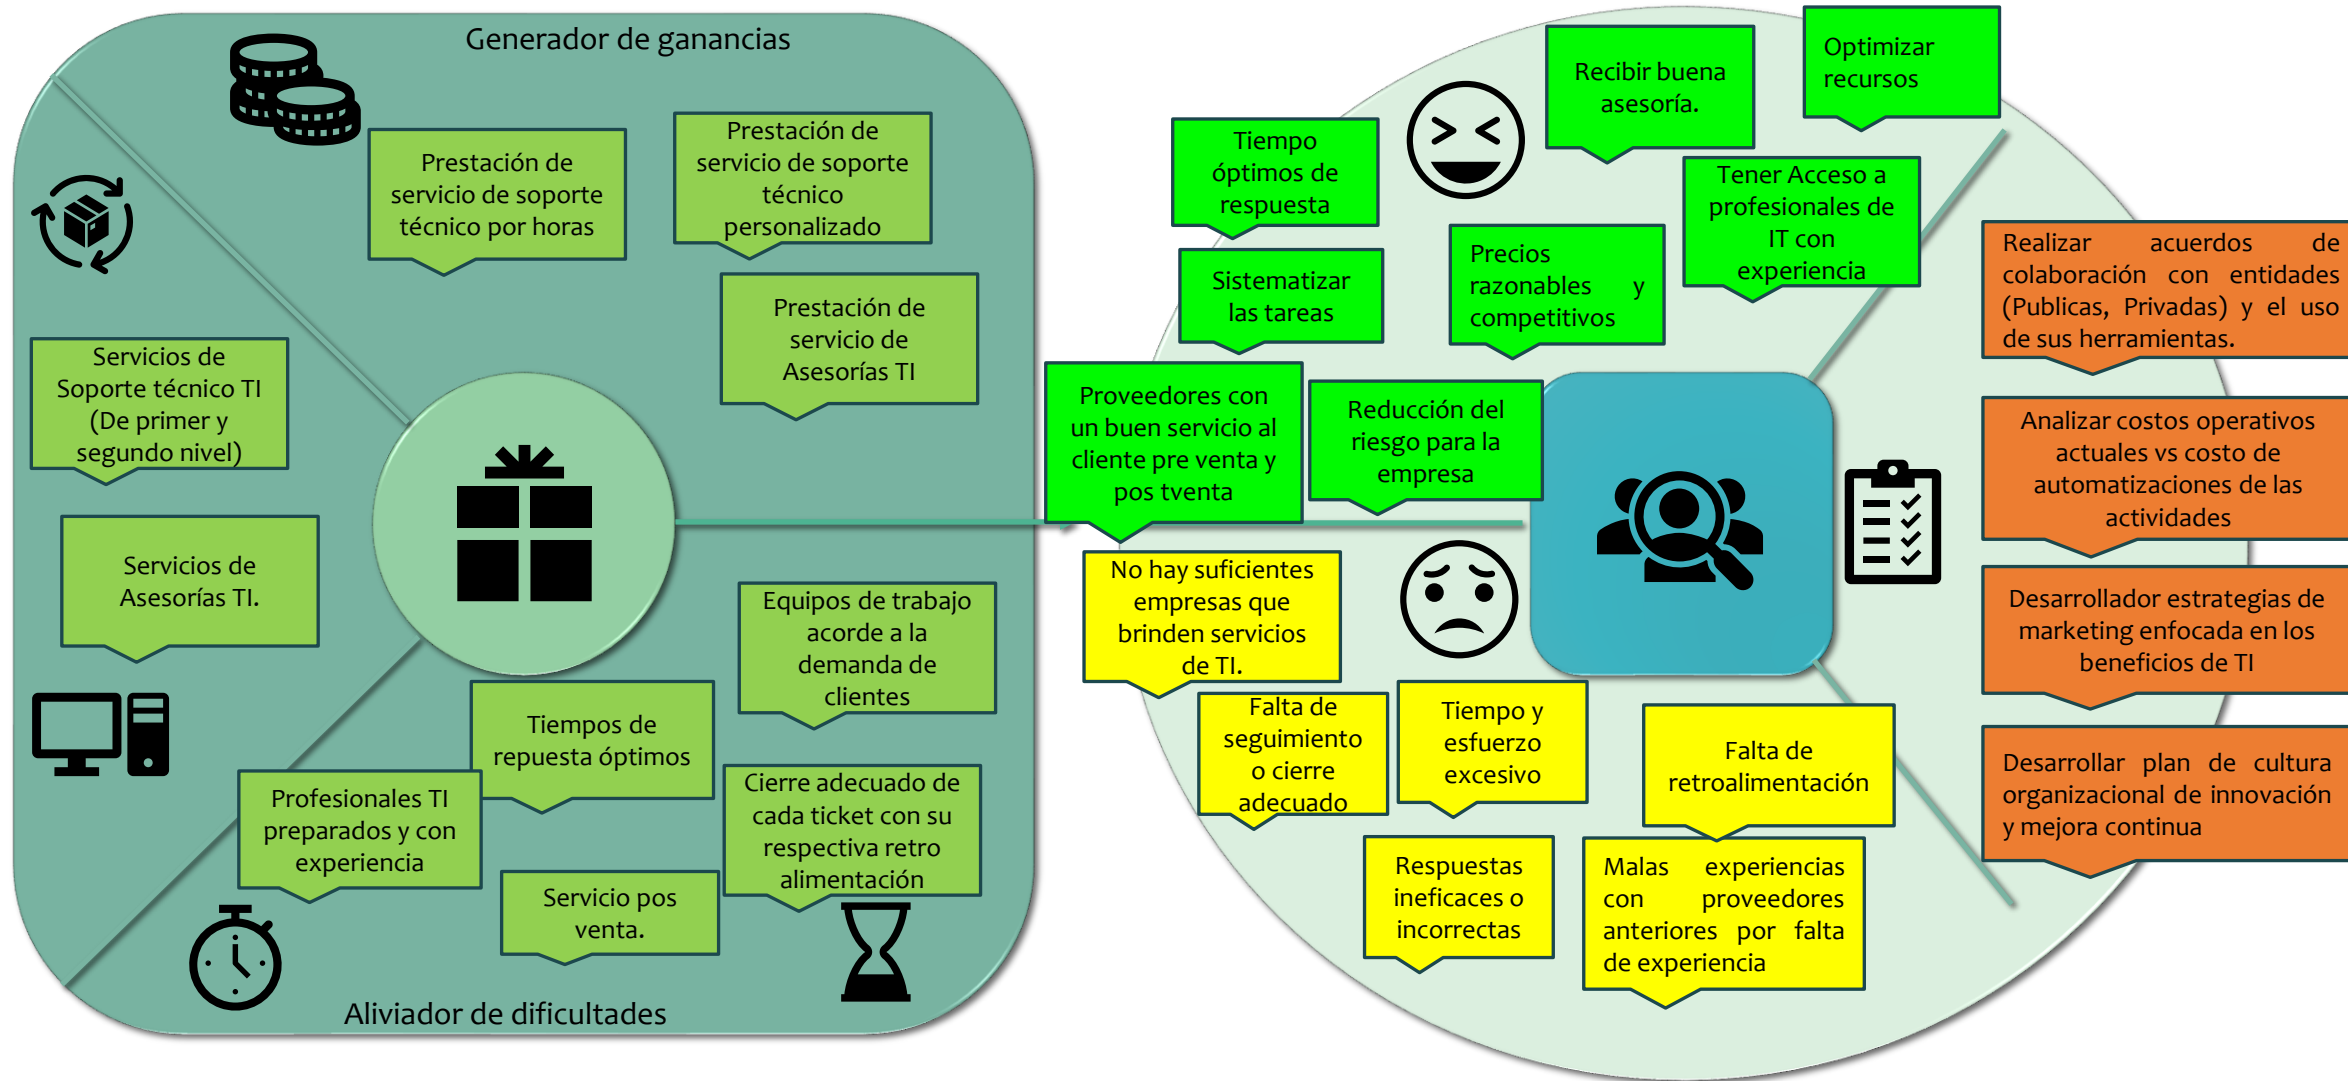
Generador de ganancias

Prestación de servicio de soporte técnico por horas

Prestación de servicio de soporte técnico personalizado

Prestación de servicio de Asesorías TI

Servicios de Soporte técnico TI (De primer y segundo nivel)

Servicios de Asesorías TI.

Equipos de trabajo acorde a la demanda de clientes

Tiempos de repuesta óptimos

Profesionales TI preparados y con experiencia

Cierre adecuado de cada ticket con su respectiva retro alimentación

Servicio pos venta.

Aliviador de dificultades

Tiempo óptimos de respuesta

Recibir buena asesoría.

Optimizar recursos

Tener Acceso a profesionales de IT con experiencia

Sistematizar las tareas

Precios razonables y competitivos

Proveedores con un buen servicio al cliente pre venta y pos tventa

Reducción del riesgo para la empresa

Realizar acuerdos de colaboración con entidades (Publicas, Privadas) y el uso de sus herramientas.

Analizar costos operativos actuales vs costo de automatizaciones de las actividades

Desarrollador estrategias de marketing enfocada en los beneficios de TI

Desarrollar plan de cultura organizacional de innovación y mejora continua

No hay suficientes empresas que brinden servicios de TI.

Falta de seguimiento o cierre adecuado

Tiempo y esfuerzo excesivo

Falta de retroalimentación

Respuestas ineficaces o incorrectas

Malas experiencias con proveedores anteriores por falta de experiencia